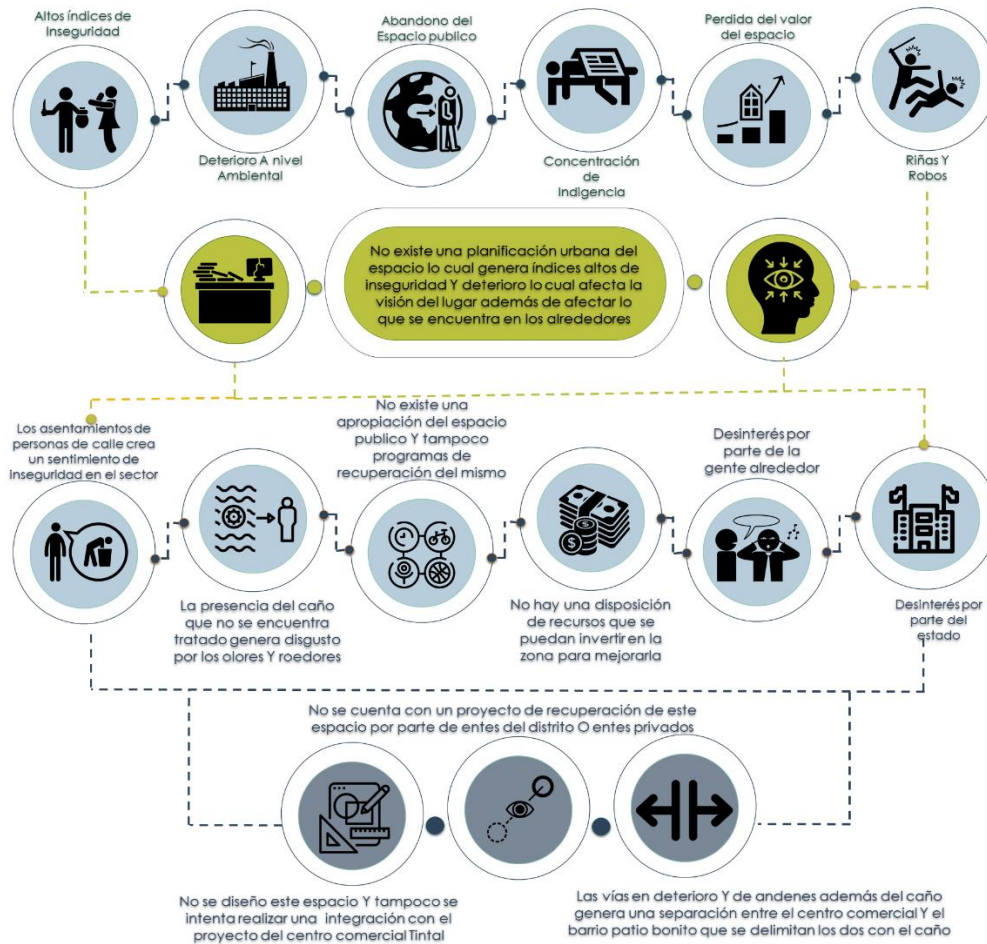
Altos índices de Inseguridad

Deterioro A nivel Ambiental

Abandono del Espacio publico

Concentración de Indigencia

Perdida del valor del espacio

Riñas Y Robos

No existe una planificación urbana del espacio lo cual genera índices altos de inseguridad Y deterioro lo cual afecta la visión del lugar además de afectar lo que se encuentra en los alrededores

Los asentamientos de personas de calle crea un sentimiento de inseguridad en el sector

La presencia del caño que no se encuentra tratado genera disgusto por los olores Y roedores

No existe una apropiación del espacio publico Y tampoco programas de recuperación del mismo

No hay una disposición de recursos que se puedan invertir en la zona para mejorarla

Desinterés por parte de la gente alrededor

Desinterés por parte del estado

No se cuenta con un proyecto de recuperación de este espacio por parte de entes del distrito O entes privados

No se diseño este espacio Y tampoco se intenta realizar una integración con el proyecto del centro comercial Tintal

Las vías en deterioro Y de andenes además del caño genera una separación entre el centro comercial Y el barrio patio bonito que se delimitan los dos con el caño